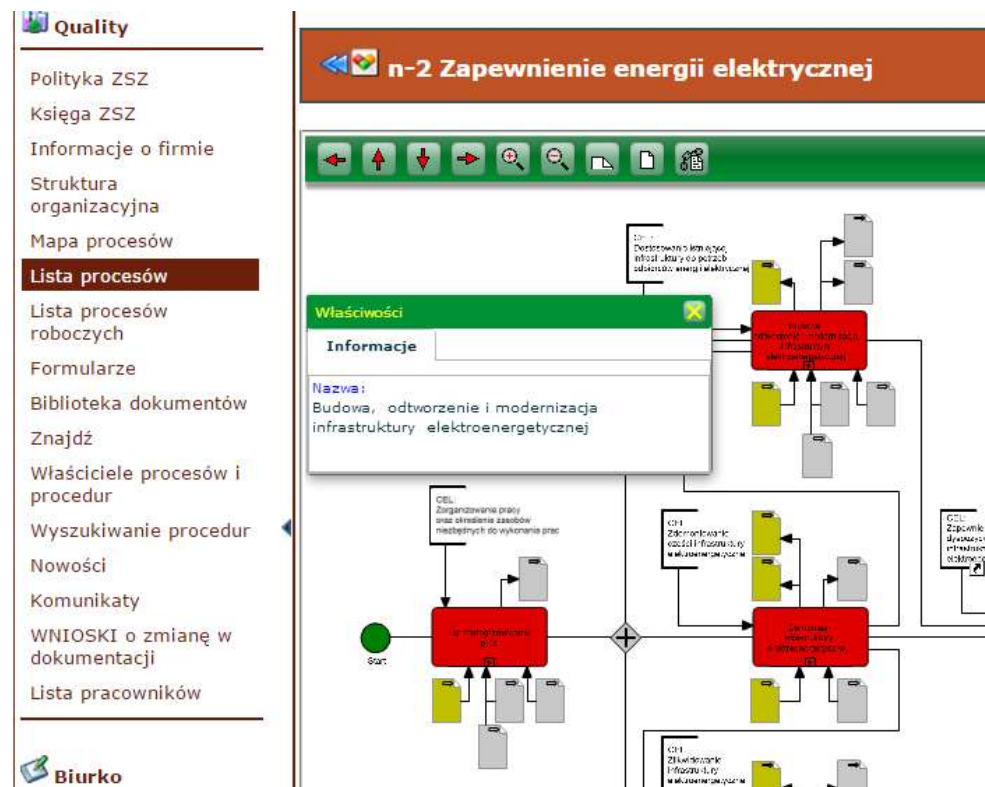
Quality

Polityka ZSZ
Księga ZSZ
Informacje o firmie
Struktura organizacyjna
Mapa procesów
Lista procesów
Lista procesów roboczych
Formularze
Biblioteka dokumentów
Znajdź
Właściciele procesów i procedur
Wyszukiwanie procedur
Nowości
Komunikaty
WNIOSKI o zmianę w dokumentacji
Lista pracowników

Biurko

n-2 Zapewnienie energii elektrycznej

CEL:
Dostosowanie istniejącej infrastruktury do potrzeb odbiorców energii elektrycznej

Właściwości
Informacje
Nazwa:
Budowa, odtworzenie i modernizacja infrastruktury elektroenergetycznej

CEL:
Zorganizowanie pracy oraz określenie zasobów niezbędnych do wykonania prac

CEL:
Zdemontowanie części infrastruktury elektroenergetycznej

CEL:
Zapewnie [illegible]

Start

CEL:
Zlikwidowanie infrastruktury elektroenergetycznej